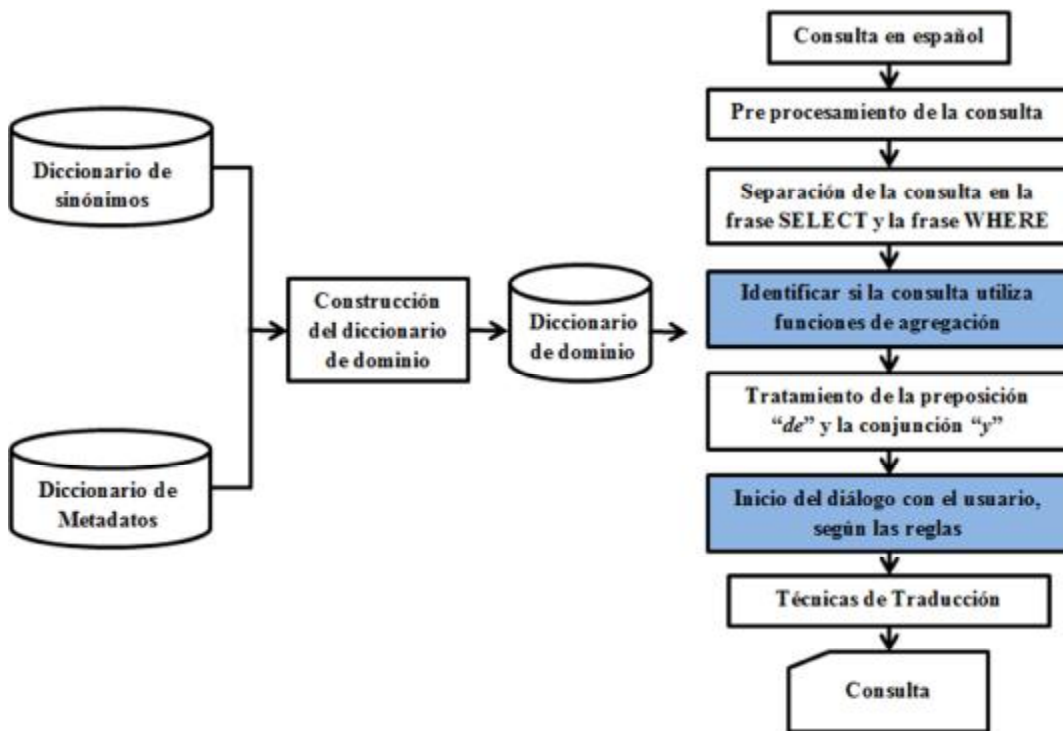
Diccionario de sinónimos

Diccionario de Metadatos

Construcción del diccionario de dominio

Diccionario de dominio

Consulta en español

Pre procesamiento de la consulta

Separación de la consulta en la frase SELECT y la frase WHERE

Identificar si la consulta utiliza funciones de agregación

Tratamiento de la preposición "de" y la conjunción "y"

Inicio del diálogo con el usuario, según las reglas

Técnicas de Traducción

Consulta